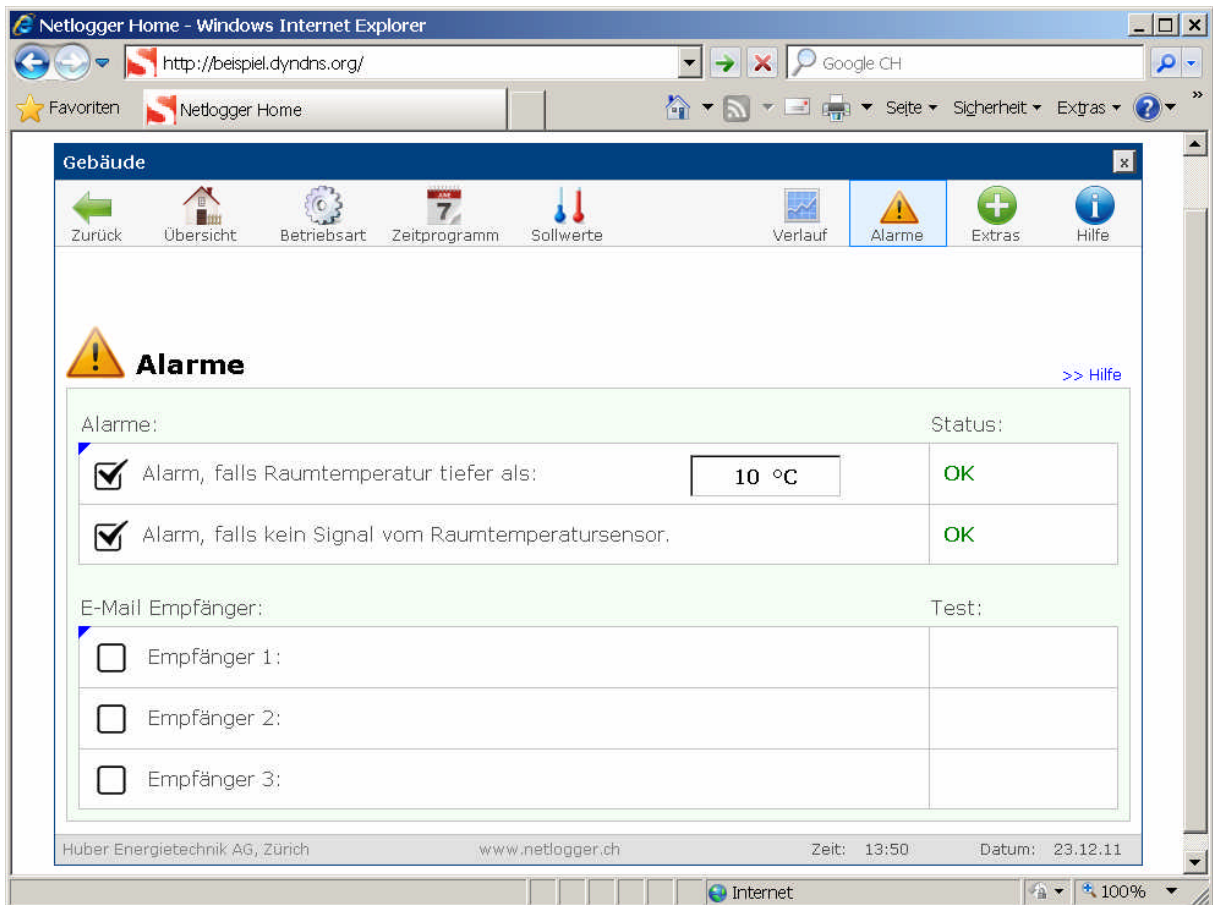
Netlogger Home - Windows Internet Explorer

http://beispiel.dyndns.org/

Google CH

Favoriten

Netlogger Home

Seite ▾ Sicherheit ▾ Extras ▾

Gebäude

Zurück Übersicht Betriebsart Zeitprogramm Sollwerte Verlauf Alarme Extras Hilfe

Alarme

>> Hilfe

| Alarme: | Status: |
|---|---|
| Alarm, falls Raumtemperatur tiefer als: 10 °C | OK |
| Alarm, falls kein Signal vom Raumtemperatursensor. | OK |

| E-Mail Empfänger: | Test: |
|---|---|
| Empfänger 1: | |
| Empfänger 2: | |
| Empfänger 3: | |

Huber Energietechnik AG, Zürich www.netlogger.ch Zeit: 13:50 Datum: 23.12.11

Internet

100%